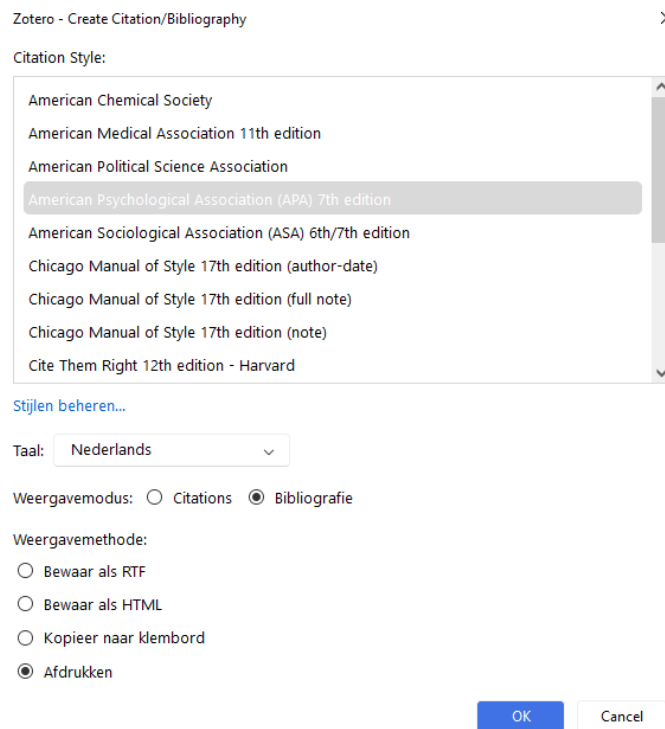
Zotero - Create Citation/Bibliography

Citation Style:

American Chemical Society
American Medical Association 11th edition
American Political Science Association
American Psychological Association (APA) 7th edition
American Sociological Association (ASA) 6th/7th edition
Chicago Manual of Style 17th edition (author-date)
Chicago Manual of Style 17th edition (full note)
Chicago Manual of Style 17th edition (note)
Cite Them Right 12th edition - Harvard

Stijlen beheren...

Taal: Nederlands

Weergavemodus: Citations Bibliografie

Weergavemethode:
Bewaar als RTF
Bewaar als HTML
Kopieer naar klembord
Afdrukken

OK Cancel